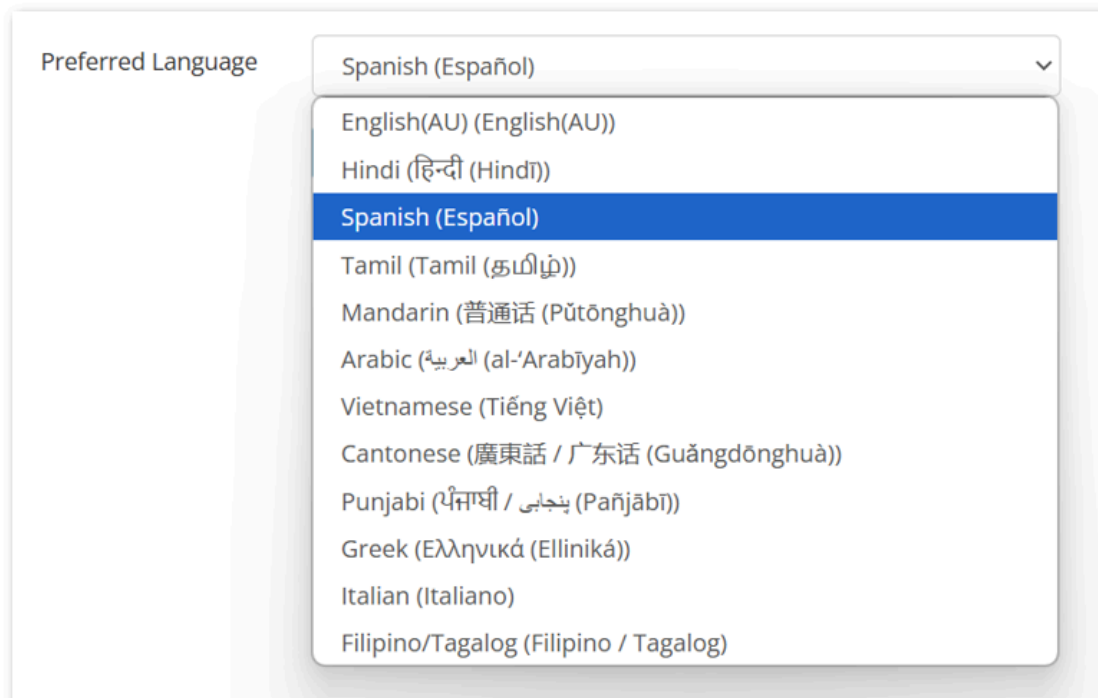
Preferred Language

Spanish (Español)

English(AU) (English(AU))
Hindi (हिन्दी (Hindī))
Spanish (Español)
Tamil (Tamil (தமிழ்))
Mandarin (普通话 (Pǔtōnghuà))
Arabic (العربية (al-'Arabīyah))
Vietnamese (Tiếng Việt)
Cantonese (廣東話 / 广东话 (Guǎngdōnghuà))
Punjabi (ਪੰਜਾਬੀ / پنجابی (Pañjābī))
Greek (Ελληνικά (Elliniká))
Italian (Italiano)
Filipino/Tagalog (Filipino / Tagalog)